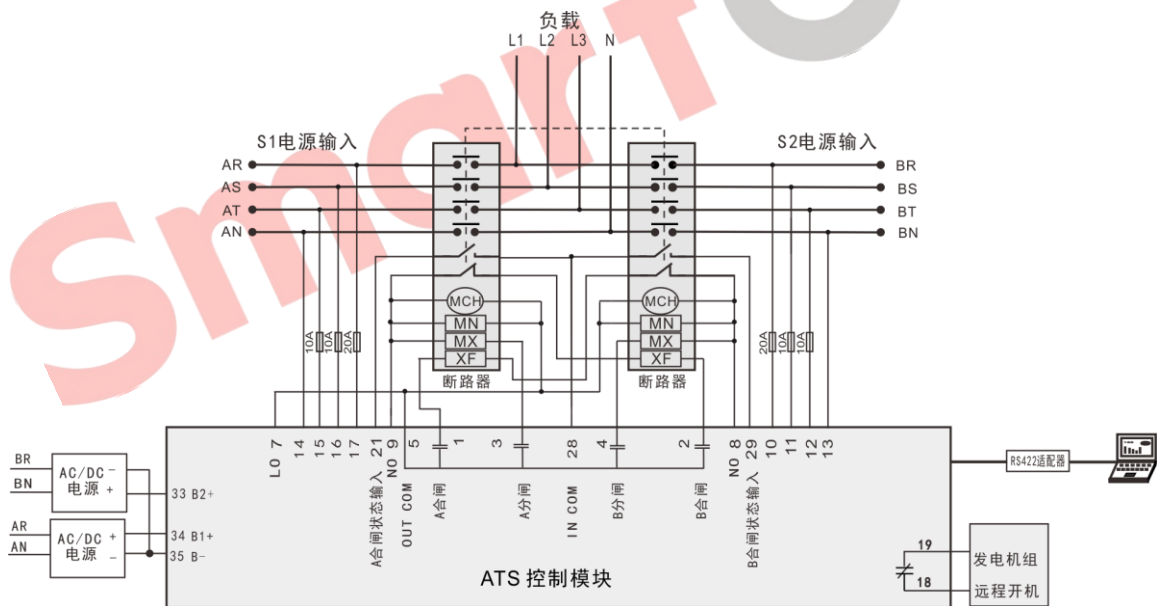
SmartG

负载
L1 L2 L3 N

S1电源输入
AR
AS
AT
AN

S2电源输入
BR
BS
BT
BN

MCH
MN
MX
XF
断路器

MCH
MN
MX
XF
断路器

10A 10A 20A

20A 10A 10A

BR
BN
AC/DC − 电源 +
33 B2+

AR
AN
AC/DC + 电源 −
34 B1+
35 B−

LO 7
14
15
16
17
21 A合闸状态输入
NO 9
5 OUT COM
1 A合闸
3 A分闸
28 IN COM
4 B分闸
2 B合闸
NO 8
29 B合闸状态输入
10
11
12
13

ATS 控制模块

RS422适配器

19
18
发电机组
远程开机